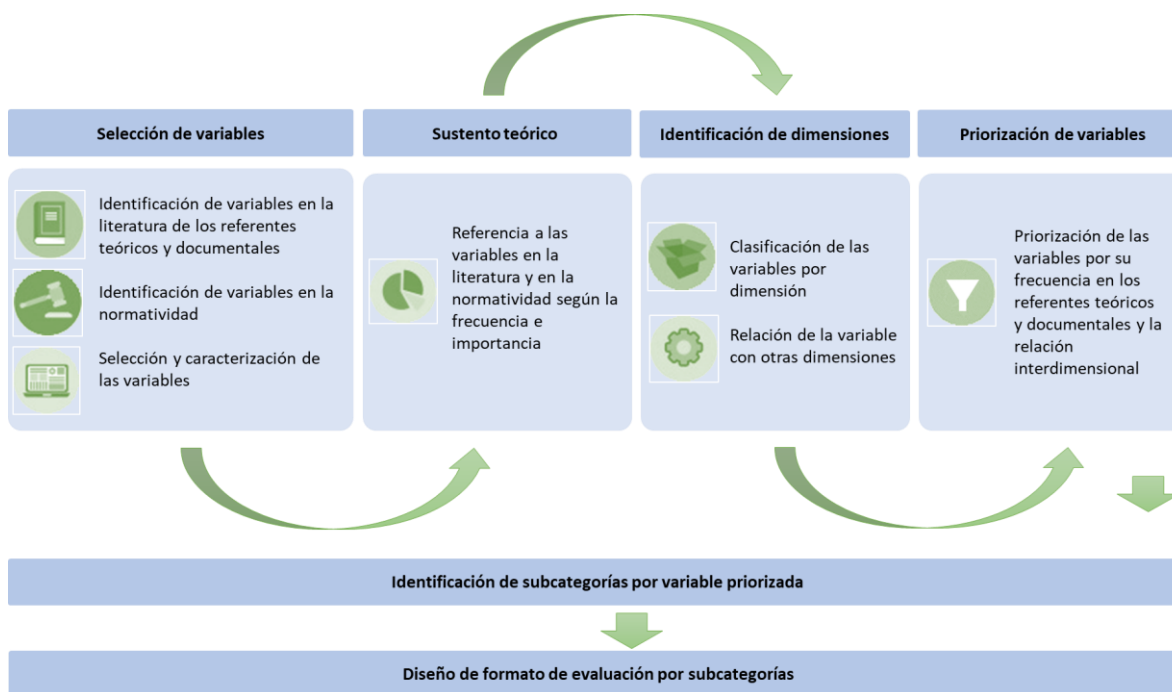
Selección de variables

Identificación de variables en la literatura de los referentes teóricos y documentales

Identificación de variables en la normatividad

Selección y caracterización de las variables

Sustento teórico

Referencia a las variables en la literatura y en la normatividad según la frecuencia e importancia

Identificación de dimensiones

Clasificación de las variables por dimensión

Relación de la variable con otras dimensiones

Priorización de variables

Priorización de las variables por su frecuencia en los referentes teóricos y documentales y la relación interdimensional

Identificación de subcategorías por variable priorizada

Diseño de formato de evaluación por subcategorías